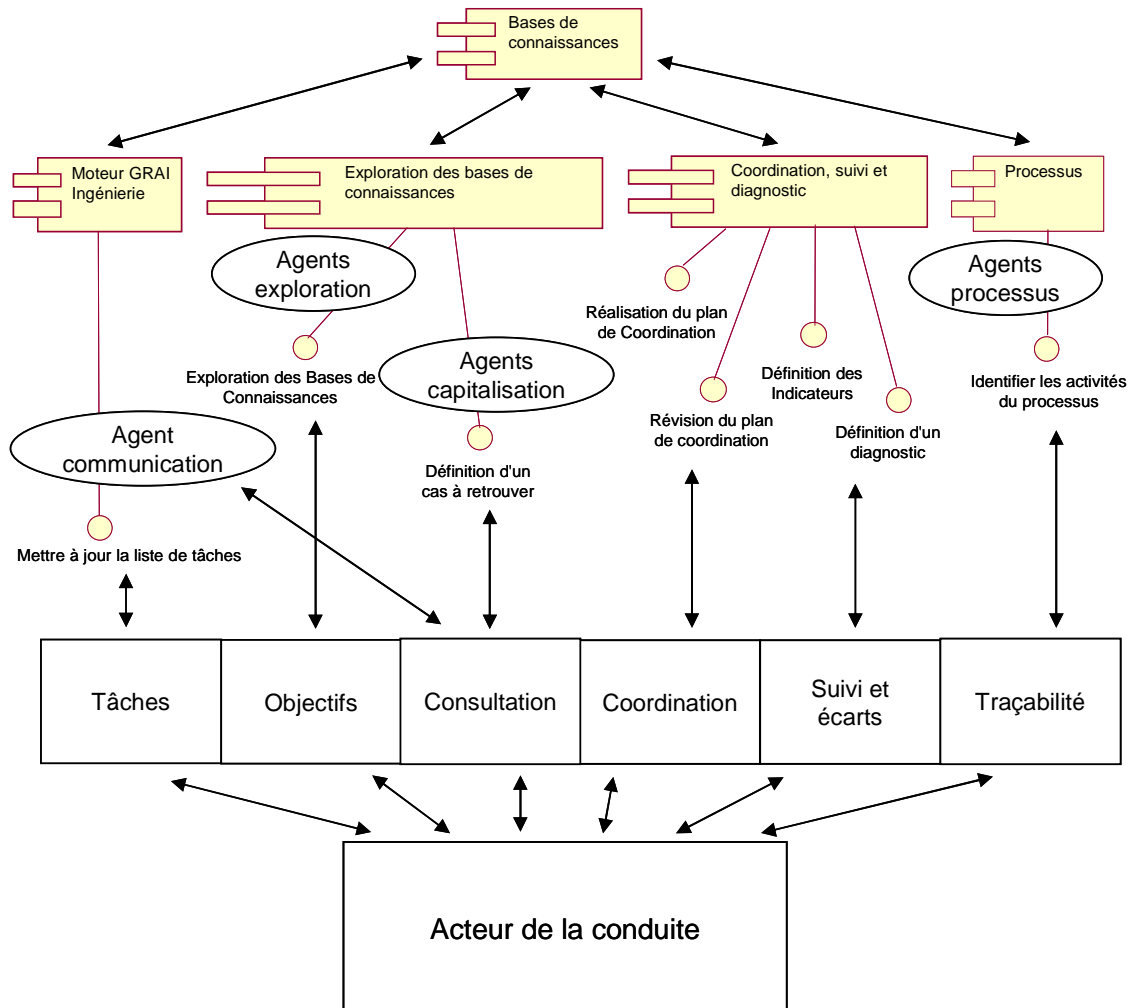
Bases de connaissances

Moteur GRAI Ingénierie

Exploration des bases de connaissances

Coordination, suivi et diagnostic

Processus

Agents exploration

Agents processus

Réalisation du plan de Coordination

Agents capitalisation

Exploration des Bases de Connaissances

Définition des Indicateurs

Identifier les activités du processus

Agent communication

Révision du plan de coordination

Définition d'un diagnostic

Définition d'un cas à retrouver

Mettre à jour la liste de tâches

| Tâches | Objectifs | Consultation | Coordination | Suivi et écarts | Traçabilité |
|---|---|---|---|---|---|

Acteur de la conduite